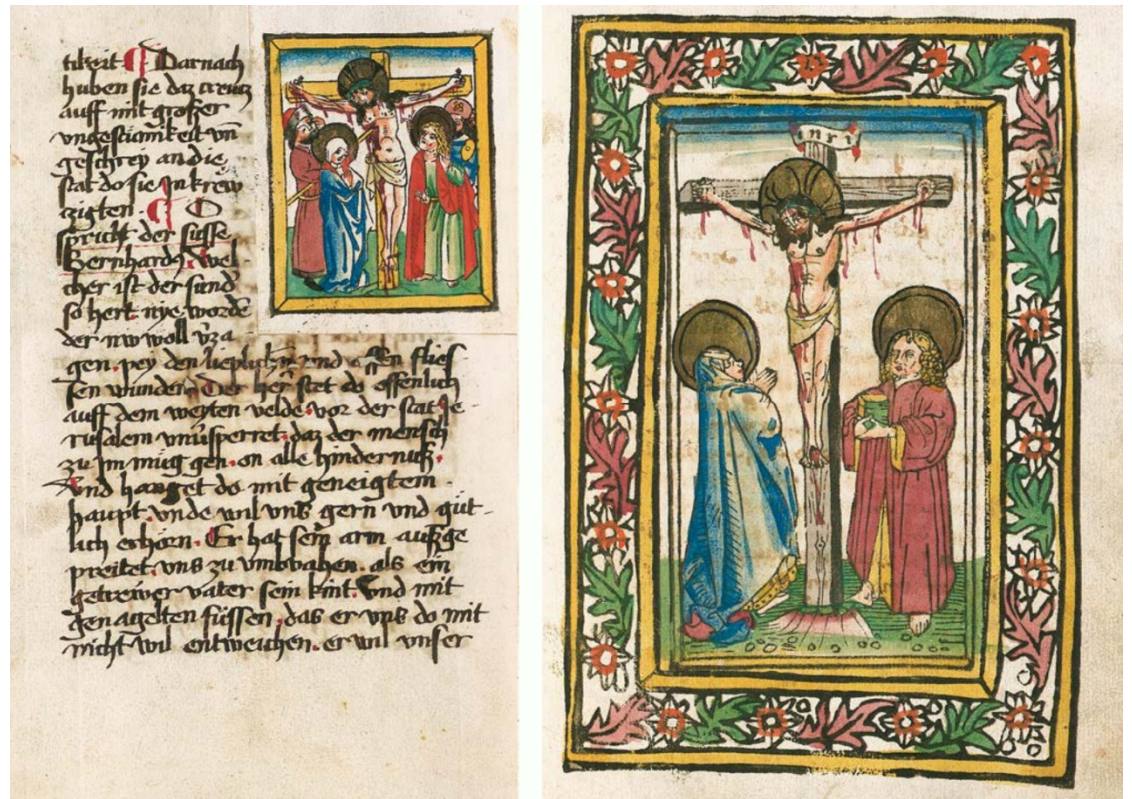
tikeit ¶ Darnach huben sie das creutz auff mit grosser ungestiemkeit vn geschrey an die stat do sie jn kreutzigten. ¶ O spricht der süsse Bernhardus welcher ist der sund so hert nye worde der nit woll v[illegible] gen. pey den lieplichen und offen fliessen wunden. Der herr stat do offenlich auff dem weyten velde vor der stat Jerusalem unversperret. daz der mensch zu jm müg gen. on alle hindernuß. Und hanget do mit geneigtem haupt. unde wil uns gern und gutlich erhören. Er hat sein arm auß gepreitet uns zu umbfahen. als ein getrewer vater sein kint. Und mit gen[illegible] füssen. das er uns do mit nicht wil entweichen. er wil unser

inri